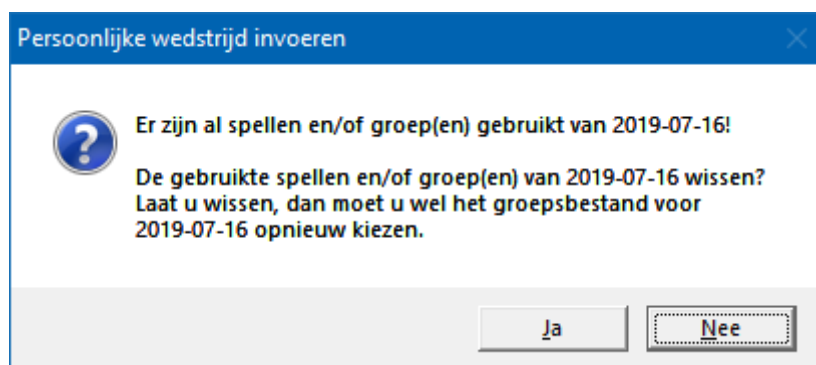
Persoonlijke wedstrijd invoeren

Er zijn al spellen en/of groep(en) gebruikt van 2019-07-16!

De gebruikte spellen en/of groep(en) van 2019-07-16 wissen?
Laat u wissen, dan moet u wel het groepsbestand voor 2019-07-16 opnieuw kiezen.

Ja

Nee